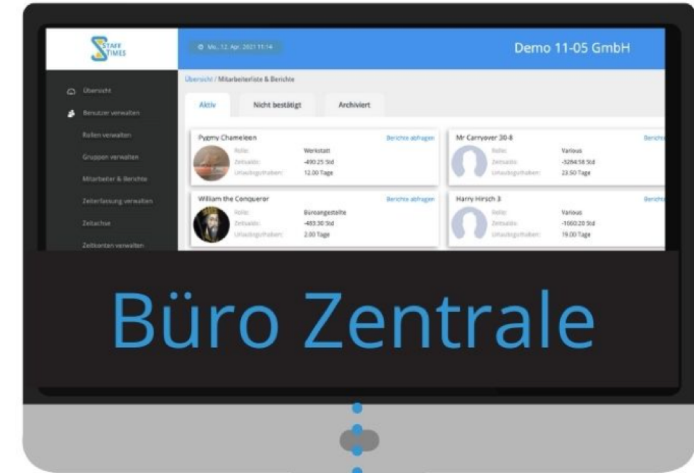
STAFF TIMES

Mo., 12. Apr. 2021 11:14

Demo 11-05 GmbH

Übersicht

Benutzer verwalten

Rollen verwalten

Gruppen verwalten

Mitarbeiter & Berichte

Zeiterfassung verwalten

Zeitachse

Zeitkonten verwalten

Übersicht / Mitarbeiterliste & Berichte

Aktiv

Nicht bestätigt

Archiviert

Pupmy Chameleon

Berichte abfragen

Rolle: Werkstatt

Zeitsaldo: -490:25 Std

Urlaubsguthaben: 12.00 Tage

Mr Carryover 30-8

Berichte

Rolle: Various

Zeitsaldo: -3284:58 Std

Urlaubsguthaben: 23.50 Tage

William the Conqueror

Berichte abfragen

Rolle: Büroangestellte

Zeitsaldo: -483:30 Std

Urlaubsguthaben: 2.00 Tage

Harry Hirsch 3

Berichte

Rolle: Various

Zeitsaldo: -1000:20 Std

Urlaubsguthaben: 19.00 Tage

Büro Zentrale